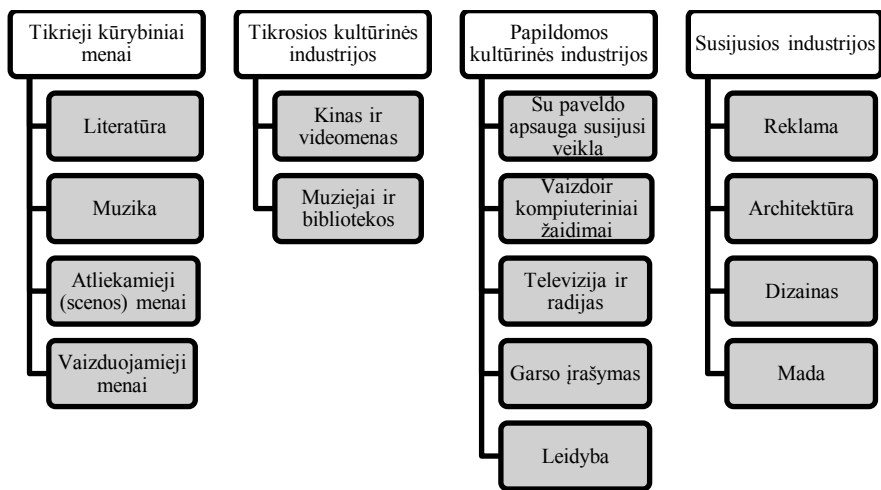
Tikrieji kūrybiniai menai

Literatūra

Muzika

Atliekamieji (scenos) menai

Vaizduojamieji menai

Tikrosios kultūrinės industrijos

Kinas ir videomenas

Muziejai ir bibliotekos

Papildomos kultūrinės industrijos

Su paveldo apsauga susijusi veikla

Vaizdoir kompiuteriniai žaidimai

Televizija ir radijas

Garso įrašymas

Leidyba

Susijusios industrijos

Reklama

Architektūra

Dizainas

Mada